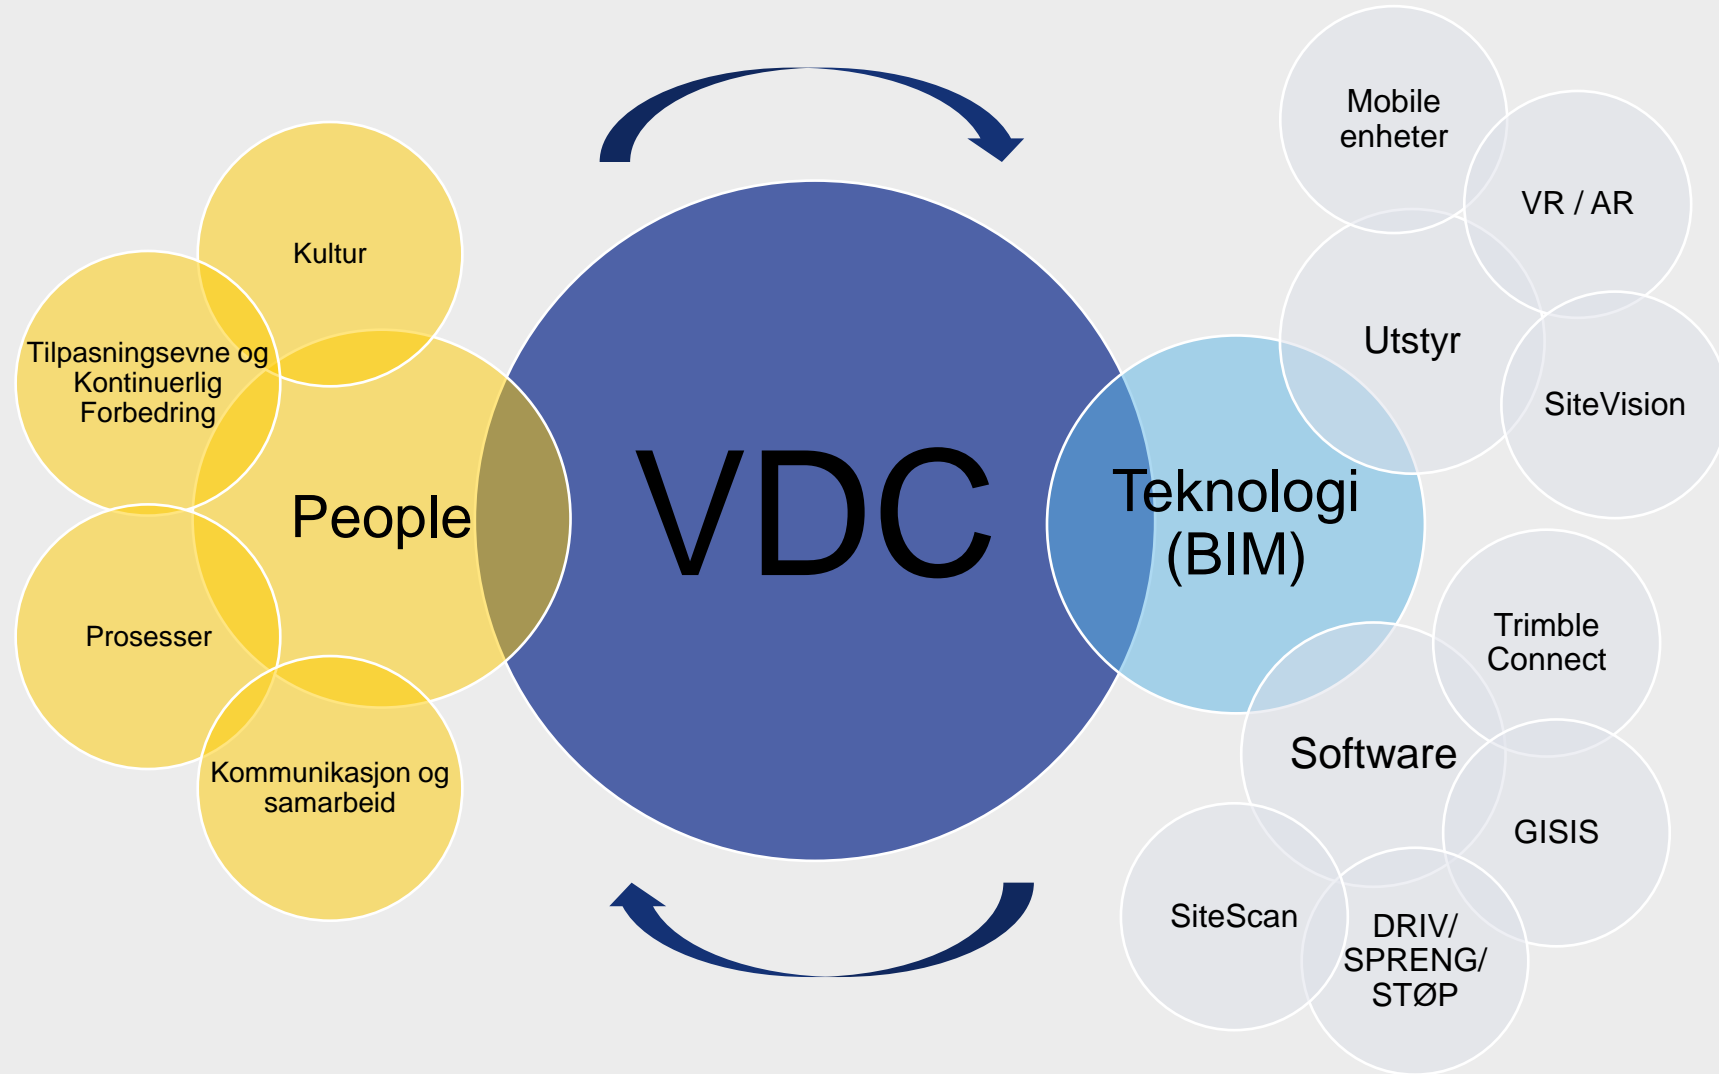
Kultur

Tilpasningsevne og Kontinuerlig Forbedring

People

Prosesser

Kommunikasjon og samarbeid

VDC

Teknologi (BIM)

Mobile enheter

VR / AR

Utstyr

SiteVision

Trimble Connect

Software

GISIS

SiteScan

DRIV/ SPRENG/ STØP